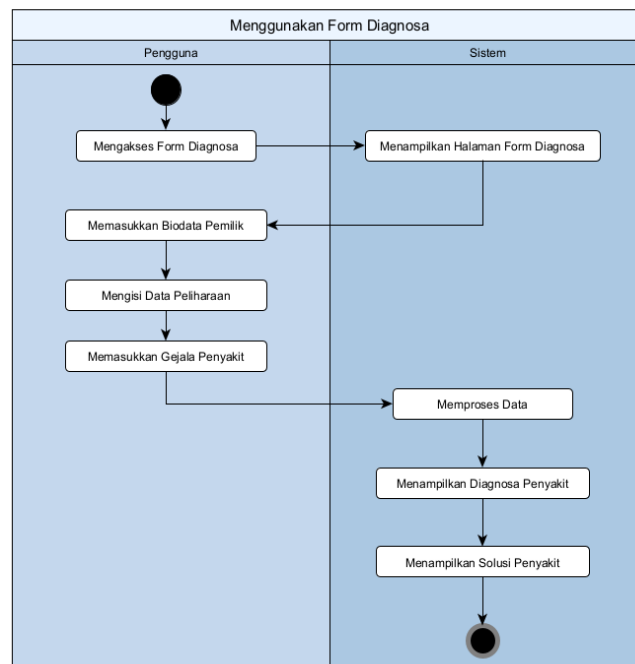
Menggunakan Form Diagnosa

Pengguna

Sistem

Mengakses Form Diagnosa

Menampilkan Halaman Form Diagnosa

Memasukkan Biodata Pemilik

Mengisi Data Peliharaan

Memasukkan Gejala Penyakit

Memproses Data

Menampilkan Diagnosa Penyakit

Menampilkan Solusi Penyakit